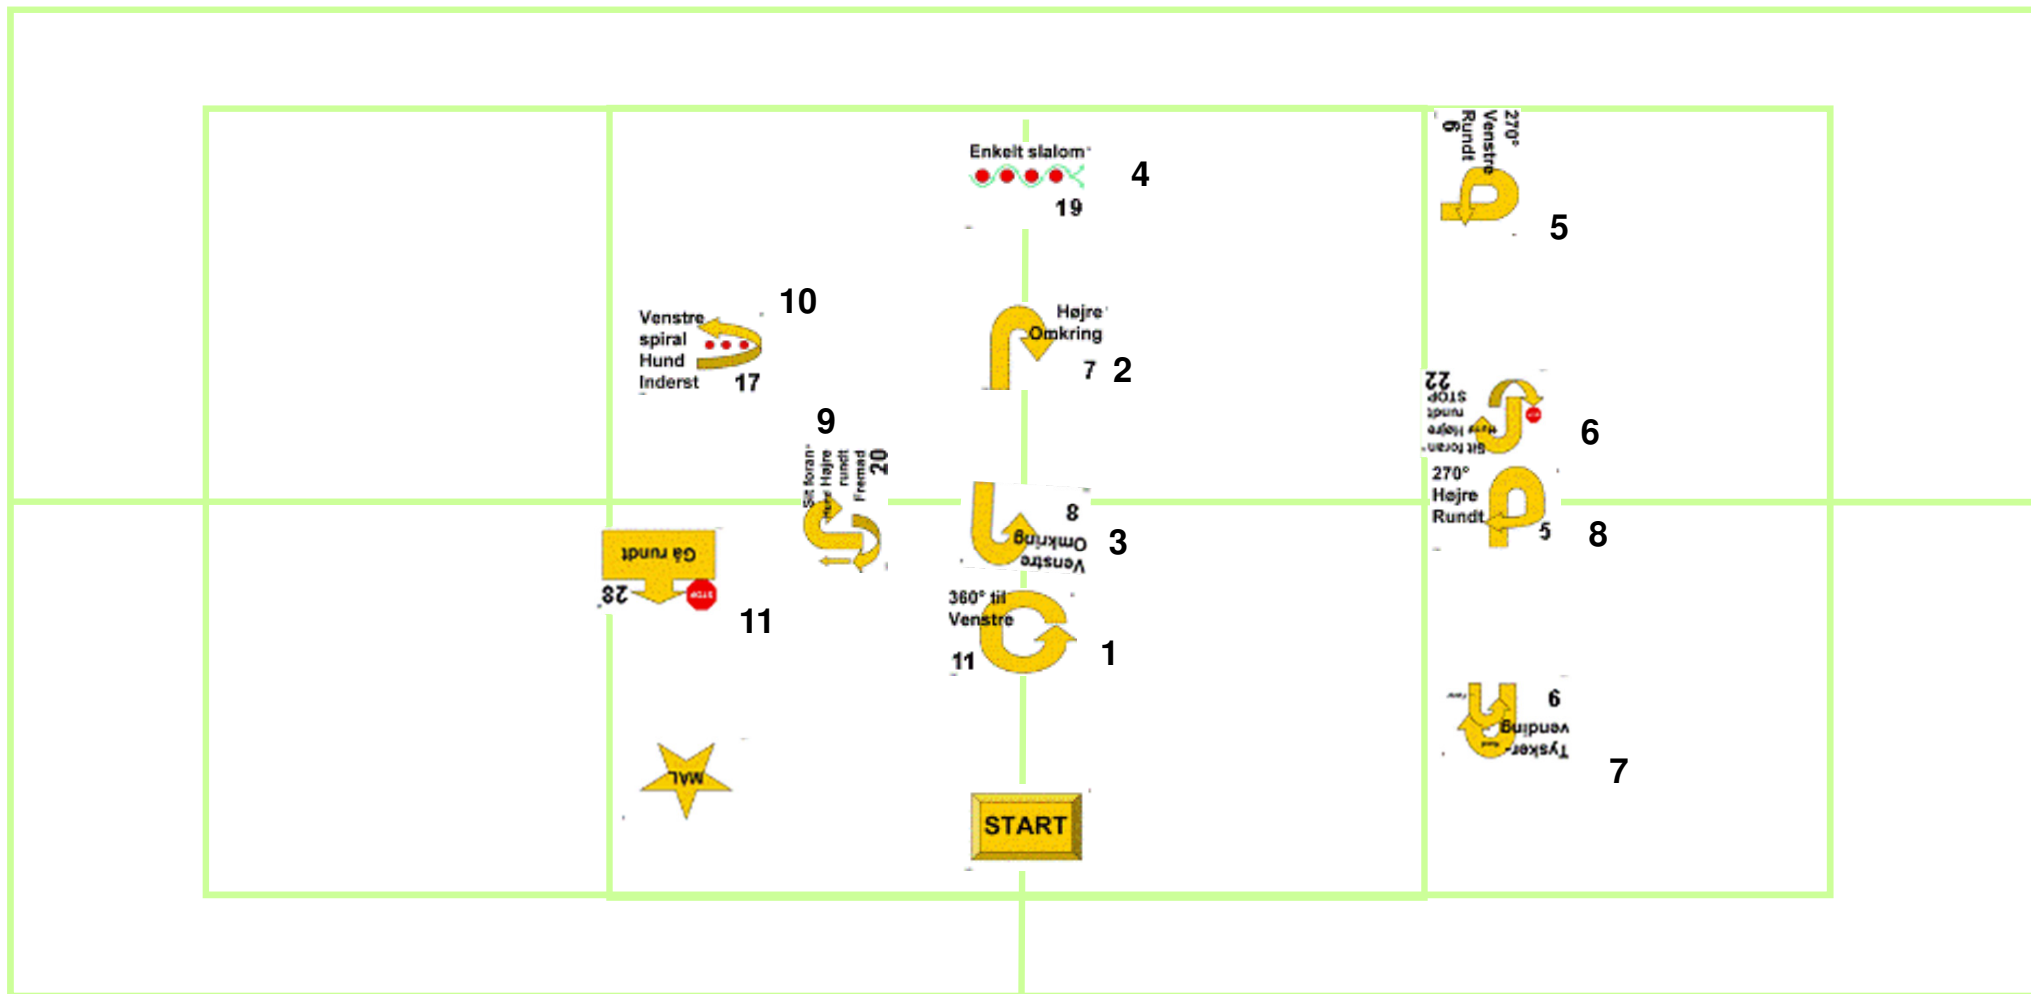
Enkelt slalom
19
4

270°
Venstre
Rundt
6
5

Venstre
spiral
Hund
Inderst
17
10

Højre
Omkring
7
2

22
STOP
rundt
Højre
Sit foran
6

9
Sit foran
Højre
rundt
Fremad
20

8
Omkring
Venstre
3

270°
Højre
Rundt
5
8

Gå rundt
28
STOP
11

360° til
Venstre
11
1

6
Tysker-
vending
7

MÅL

START